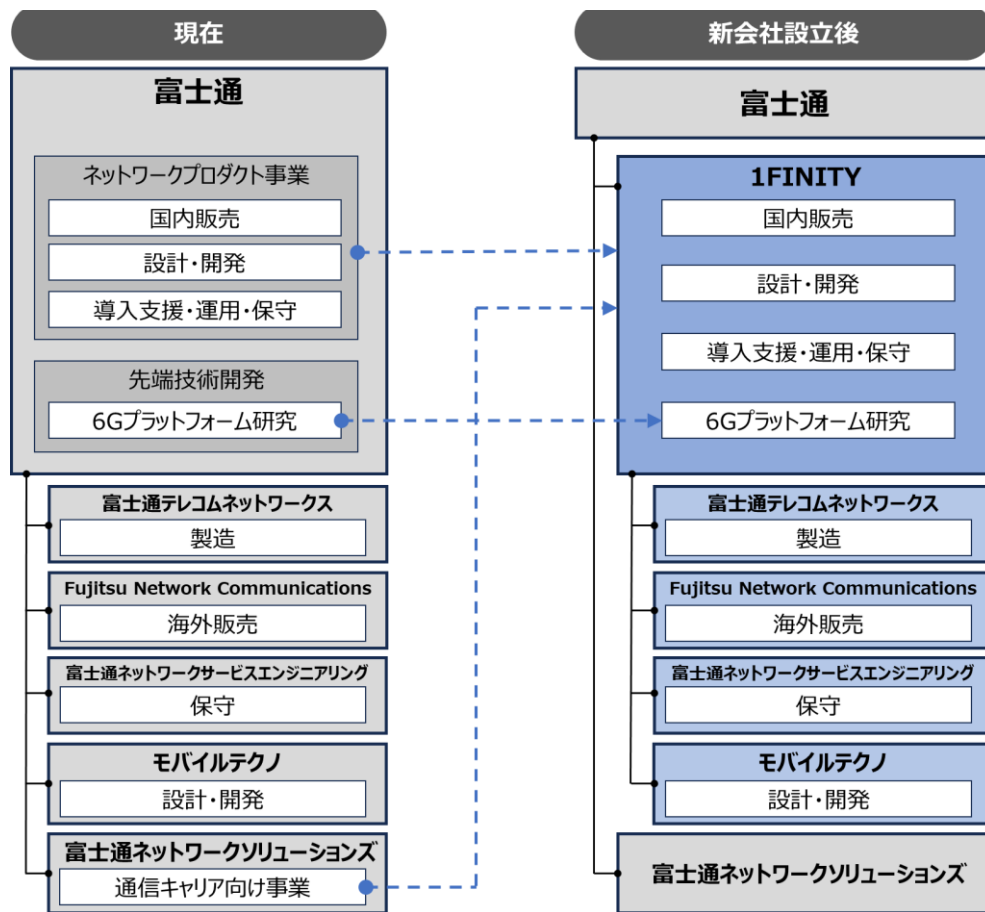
現在

富士通

ネットワークプロダクト事業
国内販売
設計・開発
導入支援・運用・保守

先端技術開発
6Gプラットフォーム研究

富士通テレコムネットワークス
製造

Fujitsu Network Communications
海外販売

富士通ネットワークサービスエンジニアリング
保守

モバイルテクノ
設計・開発

富士通ネットワークソリューションズ
通信キャリア向け事業

新会社設立後

富士通

1FINITY
国内販売
設計・開発
導入支援・運用・保守
6Gプラットフォーム研究

富士通テレコムネットワークス
製造

Fujitsu Network Communications
海外販売

富士通ネットワークサービスエンジニアリング
保守

モバイルテクノ
設計・開発

富士通ネットワークソリューションズ